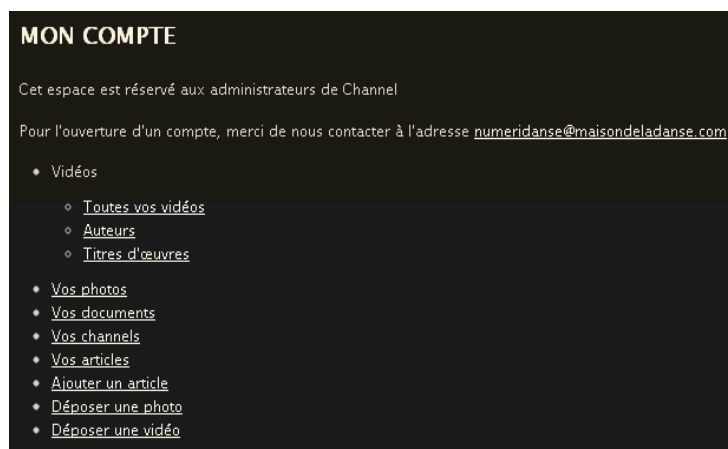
MON COMPTE

Cet espace est réservé aux administrateurs de Channel

Pour l'ouverture d'un compte, merci de nous contacter à l'adresse numeridanse@maisondeladanse.com

- Vidéos
  - Toutes vos vidéos
  - Auteurs
  - Titres d'œuvres
- Vos photos
- Vos documents
- Vos channels
- Vos articles
- Ajouter un article
- Déposer une photo
- Déposer une vidéo